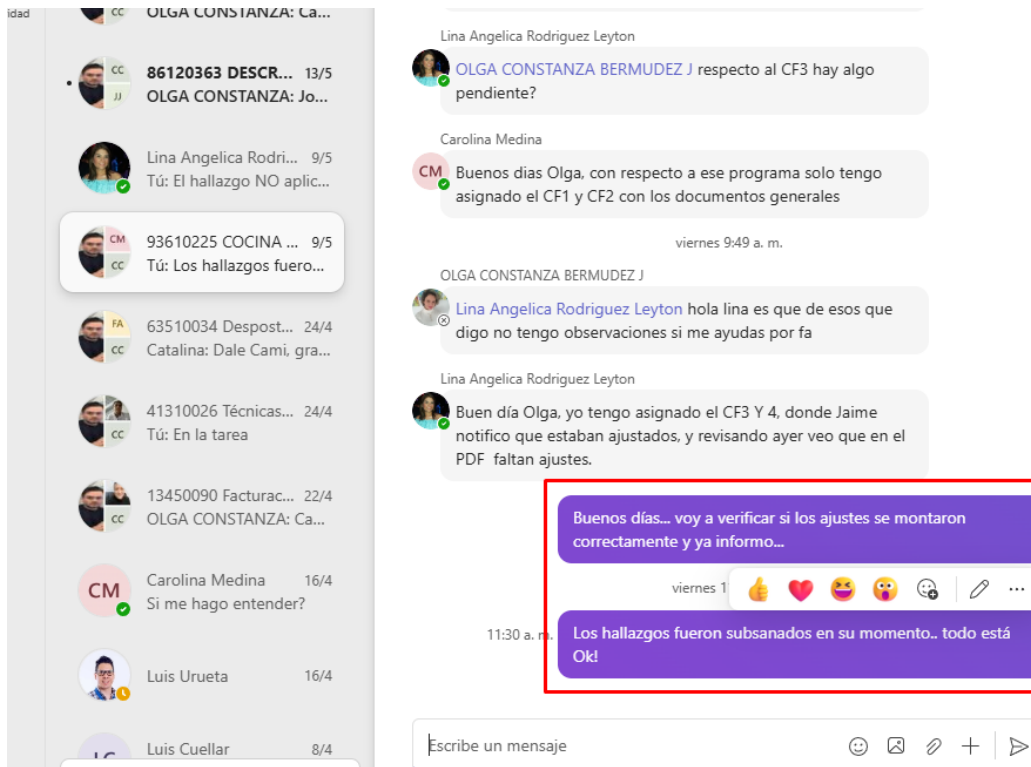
idad

CC OLGA CONSTANZA: Ca...

CC JJ 86120363 DESCR... 13/5
OLGA CONSTANZA: Jo...

Lina Angelica Rodri... 9/5
Tú: El hallazgo NO aplic...

CM CC 93610225 COCINA ... 9/5
Tú: Los hallazgos fuero...

FA CC 63510034 Despost... 24/4
Catalina: Dale Cami, gra...

CC 41310026 Técnicas... 24/4
Tú: En la tarea

CC 13450090 Facturac... 22/4
OLGA CONSTANZA: Ca...

CM Carolina Medina 16/4
Si me hago entender?

Luis Urueta 16/4

Luis Cuellar 8/4

Lina Angelica Rodriguez Leyton
OLGA CONSTANZA BERMUDEZ J respecto al CF3 hay algo pendiente?

Carolina Medina
CM Buenos dias Olga, con respecto a ese programa solo tengo asignado el CF1 y CF2 con los documentos generales

viernes 9:49 a. m.

OLGA CONSTANZA BERMUDEZ J
Lina Angelica Rodriguez Leyton hola lina es que de esos que digo no tengo observaciones si me ayudas por fa

Lina Angelica Rodriguez Leyton
Buen día Olga, yo tengo asignado el CF3 Y 4, donde Jaime notifico que estaban ajustados, y revisando ayer veo que en el PDF faltan ajustes.

Buenos días... voy a verificar si los ajustes se montaron correctamente y ya informo...

viernes 1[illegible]

11:30 a. m.
Los hallazgos fueron subsanados en su momento.. todo está Ok!

Escribe un mensaje